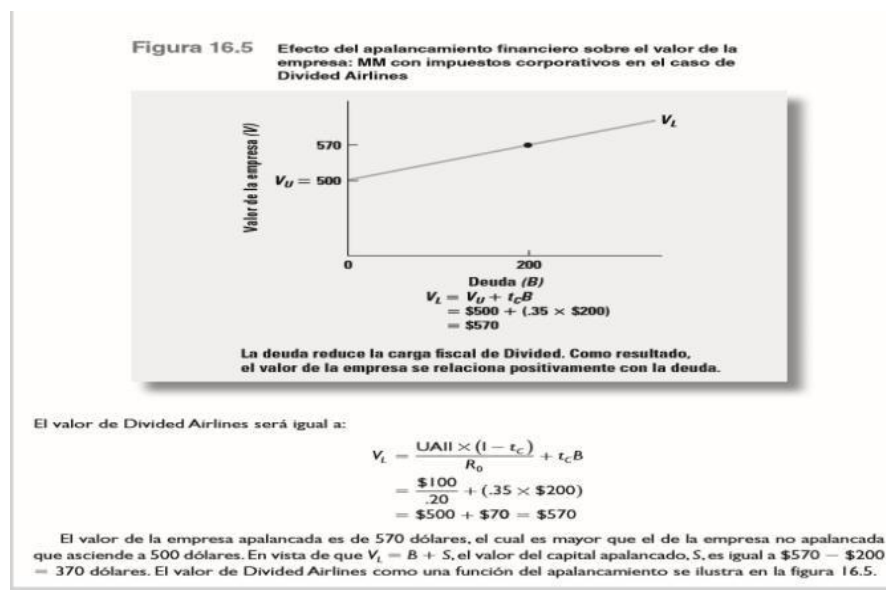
Figura 16.5 Efecto del apalancamiento financiero sobre el valor de la empresa: MM con impuestos corporativos en el caso de Divided Airlines

Valor de la empresa (V)

$V_L$

570

$V_U = 500$

0

200

Deuda (B)

$V_L = V_U + t_C B$
$= \$500 + (.35 \times \$200)$
$= \$570$

La deuda reduce la carga fiscal de Divided. Como resultado, el valor de la empresa se relaciona positivamente con la deuda.

El valor de Divided Airlines será igual a:

$V_L = \frac{\text{UAII} \times (1 - t_C)}{R_0} + t_C B$
$= \frac{\$100}{.20} + (.35 \times \$200)$
$= \$500 + \$70 = \$570$

El valor de la empresa apalancada es de 570 dólares, el cual es mayor que el de la empresa no apalancada que asciende a 500 dólares. En vista de que $V_L = B + S$, el valor del capital apalancado, $S$, es igual a $\$570 - \$200 = 370$ dólares. El valor de Divided Airlines como una función del apalancamiento se ilustra en la figura 16.5.